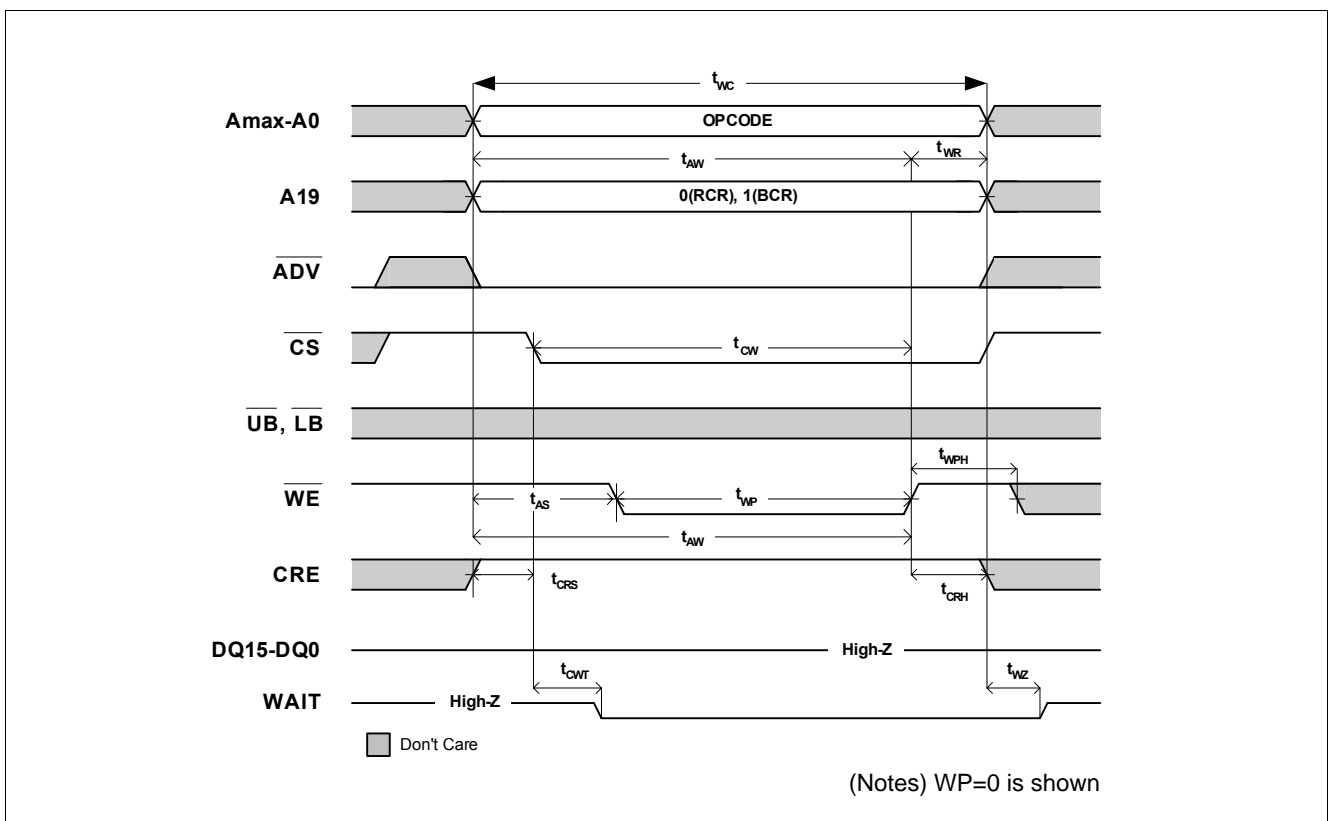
$t_{WC}$

Amax-A0

OPCODE

$t_{AW}$

$t_{WR}$

A19

0(RCR), 1(BCR)

$\overline{ADV}$

$\overline{CS}$

$t_{CW}$

$\overline{UB}$, $\overline{LB}$

$t_{WPH}$

$\overline{WE}$

$t_{AS}$

$t_{WP}$

$t_{AW}$

CRE

$t_{CRS}$

$t_{CRH}$

DQ15-DQ0

High-Z

$t_{CWT}$

$t_{WZ}$

WAIT

High-Z

Don't Care

(Notes) WP=0 is shown